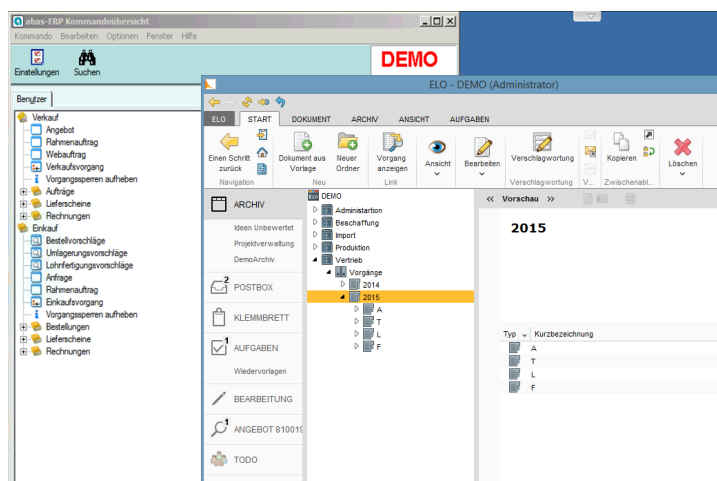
abas-ERP Kommandoübersicht

Kommando Bearbeiten Optionen Fenster Hilfe

Einstellungen Suchen

DEMO

Benutzer

Verkauf
Angebot
Rahmenauftrag
Webauftrag
Verkaufsvorgang
Vorgangssperren aufheben
Aufträge
Lieferscheine
Rechnungen
Einkauf
Bestellvorschläge
Umlagerungsvorschläge
Lohnfertigungsvorschläge
Anfrage
Rahmenauftrag
Einkaufsvorgang
Vorgangssperren aufheben
Bestellungen
Lieferscheine
Rechnungen

ELO - DEMO (Administrator)

ELO START DOKUMENT ARCHIV ANSICHT AUFGABEN

Einen Schritt zurück
Navigation
Dokument aus Vorlage
Neuer Ordner
Neu
Vorgang anzeigen
Link
Ansicht
Bearbeiten
Verschlagwortung
Verschlagwortung
V...
Kopieren
Zwischenabl...
Löschen

ARCHIV
Ideen Unbewertet
Projektverwaltung
DemoArchiv
2 POSTBOX
KLEMMBRETT
1 AUFGABEN
Wiedervorlagen
BEARBEITUNG
1 ANGEBOT 810019
TODO

DEMO
Administartion
Beschaffung
Import
Produktion
Vertrieb
Vorgänge
2014
2015
A
T
L
F

« Vorschau »

2015

Typ Kurzbezeichnung
A
T
L
F